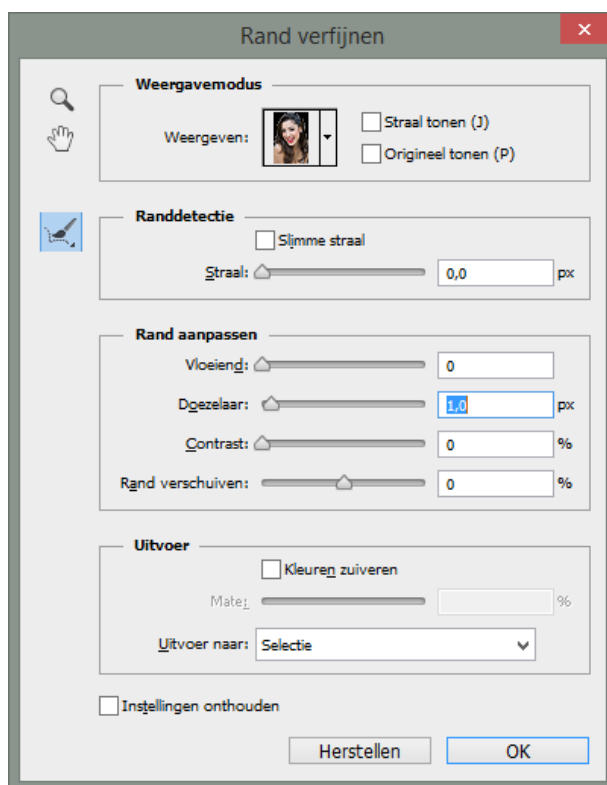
Rand verfijnen

Weergavemodus

Weergeven:

Straal tonen (J)

Origineel tonen (P)

Randdetectie

Slimme straal

Straal: 0,0 px

Rand aanpassen

Vloeiend: 0

Doezelaar: 1,0 px

Contrast: 0 %

Rand verschuiven: 0 %

Uitvoer

Kleuren zuiveren

Mate: %

Uitvoer naar: Selectie

Instellingen onthouden

Herstellen

OK